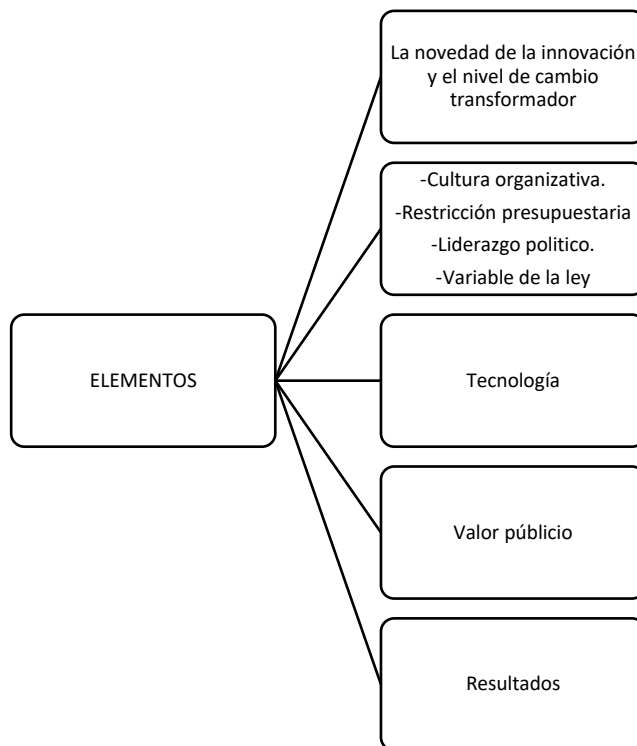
ELEMENTOS

La novedad de la innovación y el nivel de cambio transformador

-Cultura organizativa.
-Restricción presupuestaria
-Liderazgo politico.
-Variable de la ley

Tecnología

Valor públicio

Resultados